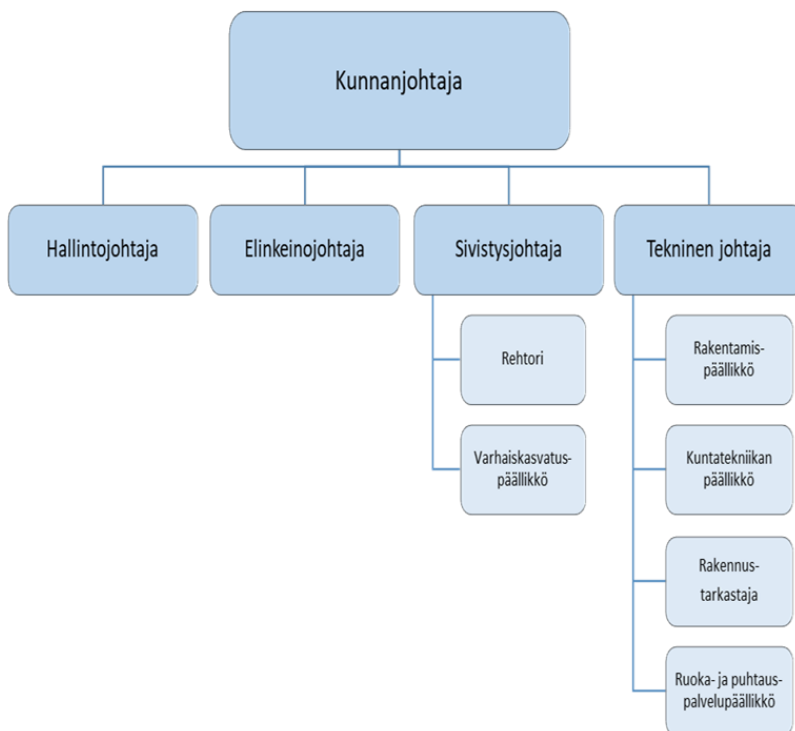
Kunnanjohtaja

Hallintojohtaja

Elinkeinojohtaja

Sivistysjohtaja

Rehtori

Varhaiskasvatuspäällikkö

Tekninen johtaja

Rakentamispäällikkö

Kuntatekniikan päällikkö

Rakennustarkastaja

Ruoka- ja puhtauspalvelupäällikkö